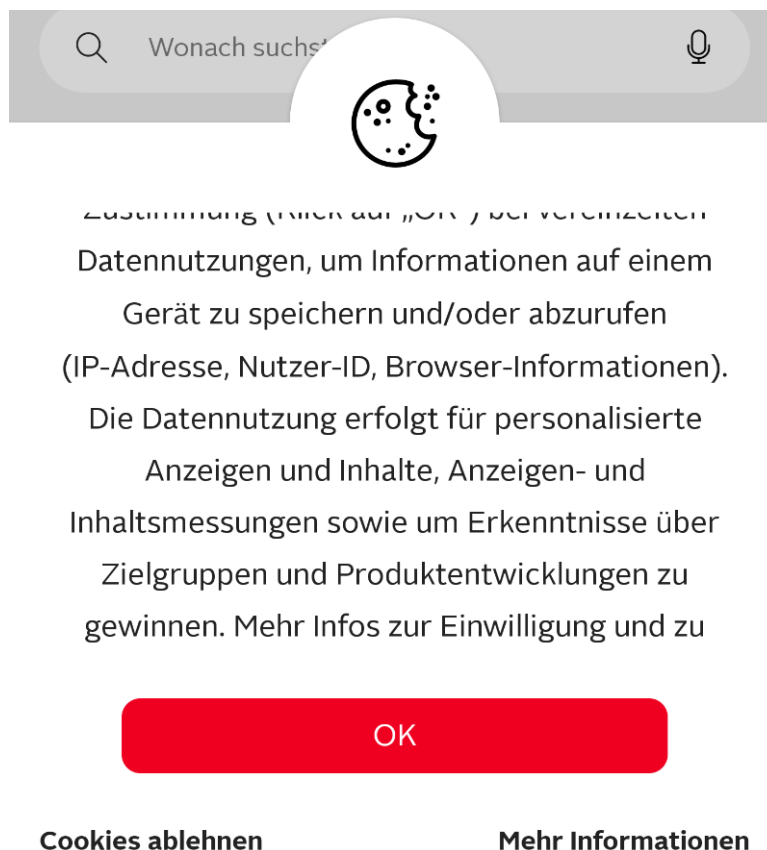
Wonach sucht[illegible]

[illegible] Datennutzungen, um Informationen auf einem Gerät zu speichern und/oder abzurufen (IP-Adresse, Nutzer-ID, Browser-Informationen). Die Datennutzung erfolgt für personalisierte Anzeigen und Inhalte, Anzeigen- und Inhaltsmessungen sowie um Erkenntnisse über Zielgruppen und Produktentwicklungen zu gewinnen. Mehr Infos zur Einwilligung und zu

OK

Cookies ablehnen

Mehr Informationen